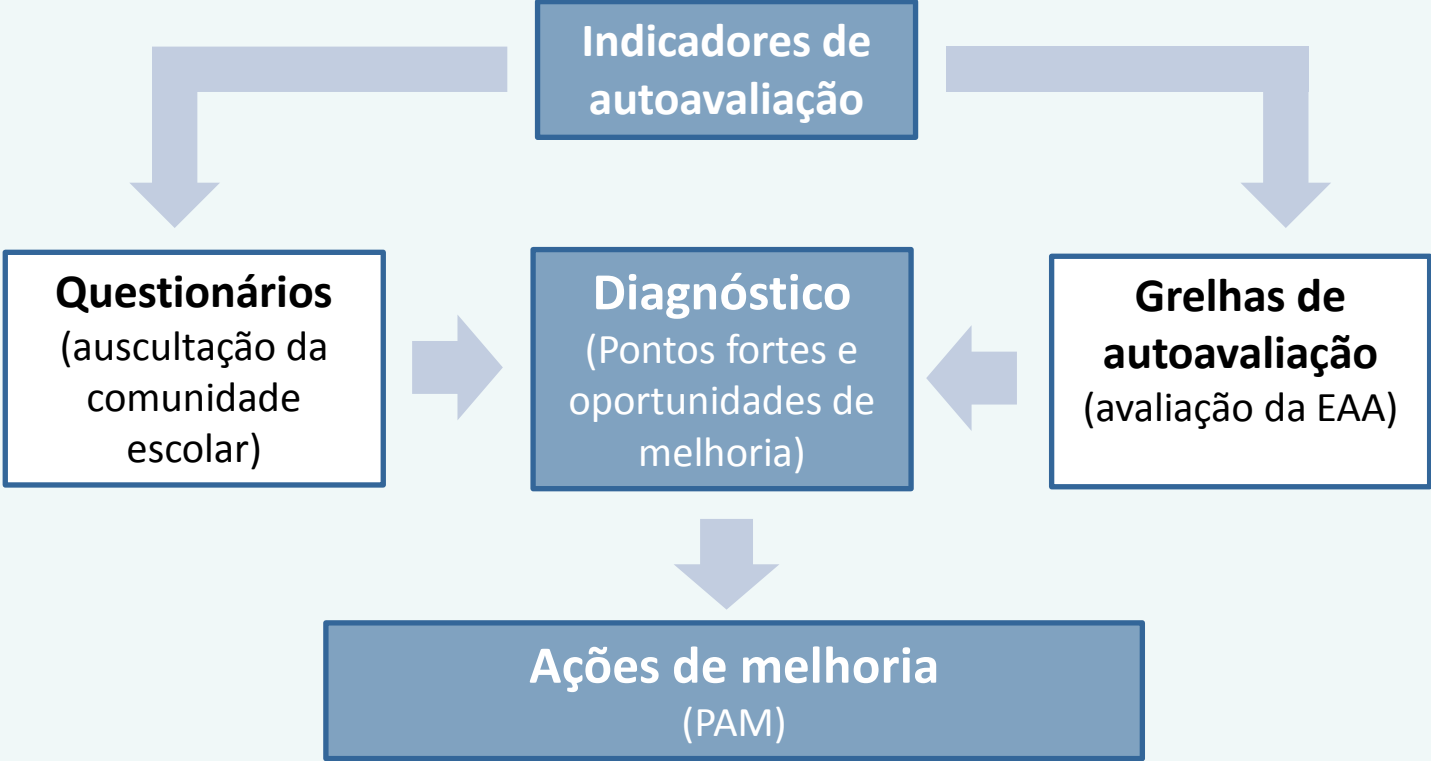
Indicadores de autoavaliação

Questionários
(auscultação da comunidade escolar)

Diagnóstico
(Pontos fortes e oportunidades de melhoria)

Grelhas de autoavaliação
(avaliação da EAA)

Ações de melhoria
(PAM)